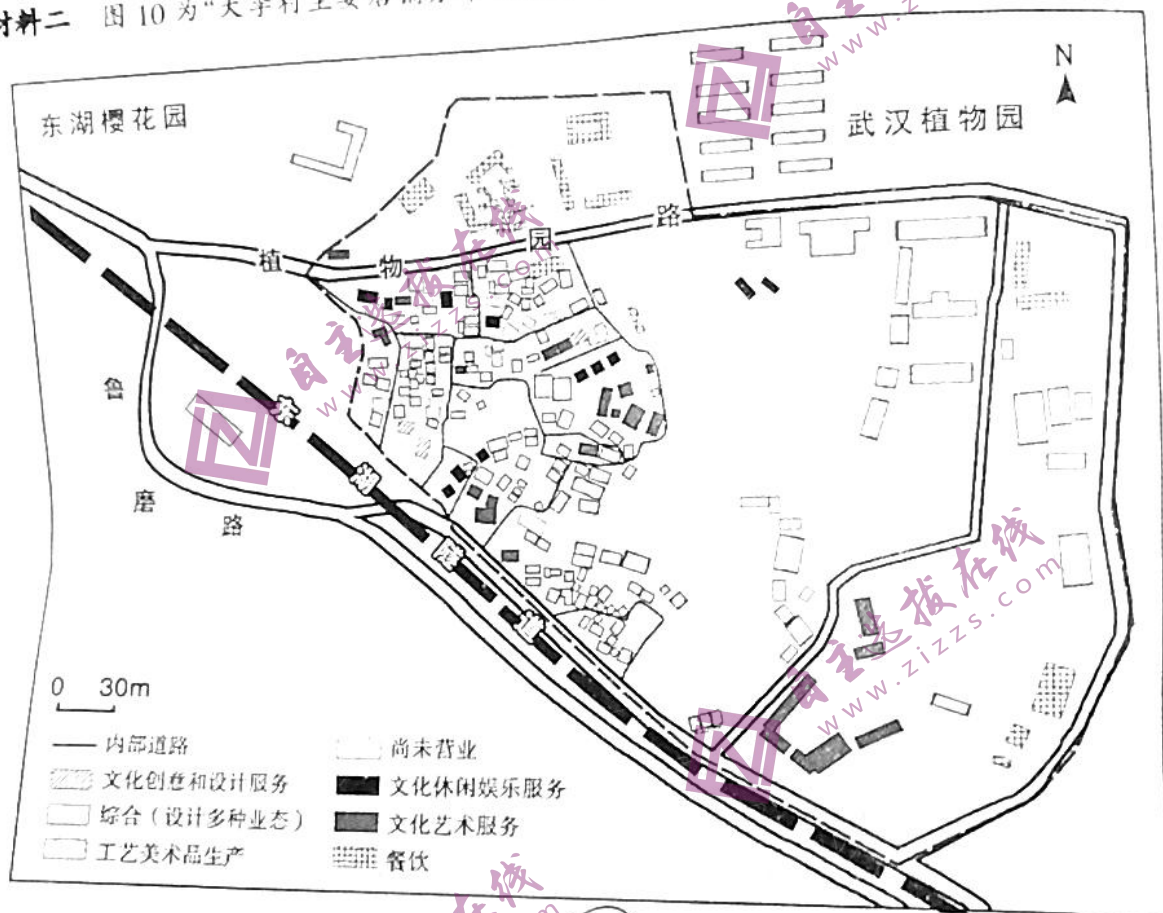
材料二　图 10 为"大李村主要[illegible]

N

东湖樱花园

武汉植物园

植　物　园　路

鲁

磨

路

东　湖　磨　道

0　30m

内部道路
文化创意和设计服务
综合（设计多种业态）
工艺美术品生产

尚未营业
文化休闲娱乐服务
文化艺术服务
餐饮

自主选拔在线
www.zizzs.com